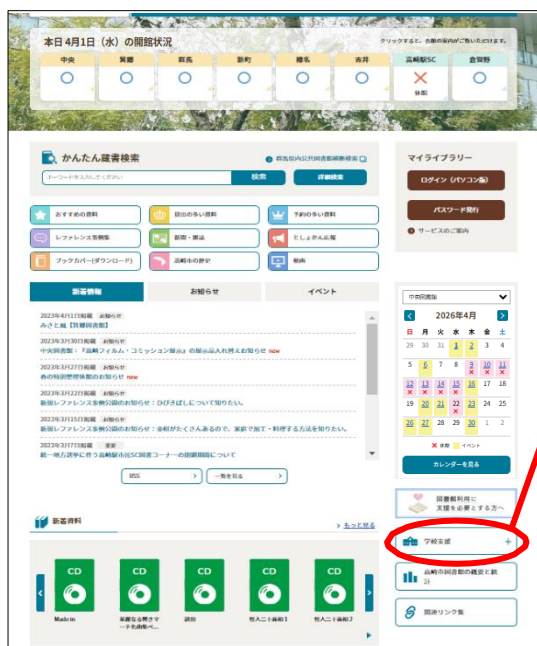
本日 4月1日（水）の開館状況

クリックすると、各館の案内がご覧いただけます。

| 中央 | 箕郷 | 群馬 | 新町 | 榛名 | 吉井 | 高崎駅SC | 倉賀野 |
|---|---|---|---|---|---|---|---|
| ○ | ○ | ○ | ○ | ○ | ○ | × 休館 | ○ |

かんたん蔵書検索

群馬県内公共図書館横断検索

キーワードを入力してください

検索

詳細検索

マイライブラリー

ログイン（パソコン版）

パスワード発行

サービスのご案内

おすすめの資料

貸出の多い資料

予約の多い資料

レファレンス事例集

新聞・雑誌

としょかん広報

ブックカバー（ダウンロード）

高崎市の歴史

動画

新着情報

お知らせ

イベント

2023年4月1日掲載 お知らせ
みさと風【箕郷図書館】

2023年3月30日掲載 お知らせ
中央図書館：「高崎フィルム・コミッション展示」の展示品入れ替えのお知らせ new

2023年3月27日掲載 お知らせ
春の特別整理休館のお知らせ new

2023年3月22日掲載 お知らせ
新規レファレンス事例公開のお知らせ：ひびきばしについて知りたい。

2023年3月15日掲載 お知らせ
新規レファレンス事例公開のお知らせ：金柑がたくさんあるので、家庭で加工・料理する方法を知りたい。

2023年3月7日掲載 重要
統一地方選挙に伴う高崎駅市民SC図書コーナーの開館時間について

RSS

一覧を見る

中央図書館

2026年4月

| 日 | 月 | 火 | 水 | 木 | 金 | 土 |
|---|---|---|---|---|---|---|
| 29 | 30 | 31 | 1 | 2 | 3 | 4 |
| 5 | 6 | 7 | 8 | 9 | 10 | 11 |
| 12 | 13 | 14 | 15 | 16 | 17 | 18 |
| 19 | 20 | 21 | 22 | 23 | 24 | 25 |
| 26 | 27 | 28 | 29 | 30 | 1 | 2 |

× 休館　イベント

カレンダーを見る

図書館利用に支援を必要とする方へ

学校支援

高崎市図書館の概要と統計

関連リンク集

新着資料

もっと見る

CD
Madein

CD
素敵な夢ネタ一千名曲ベ...

CD
満目

CD
牡丹二十画相1

CD
牡丹二十画相2